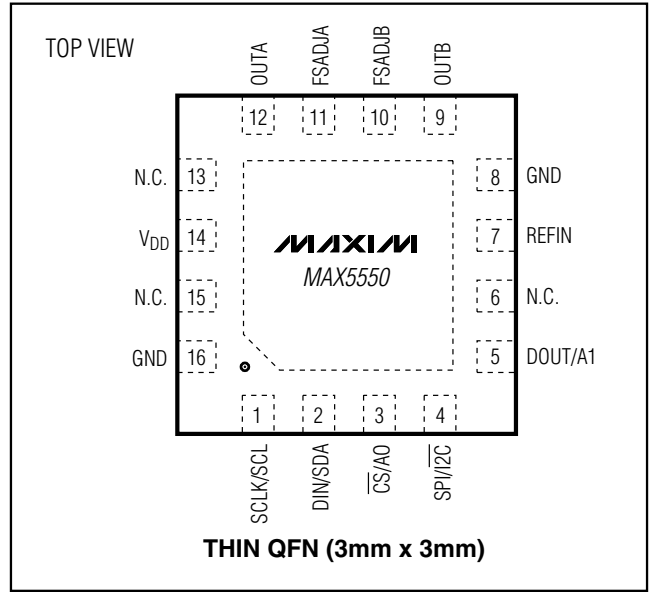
TOP VIEW

OUTA
FSADJA
FSADJB
OUTB

12
11
10
9

N.C.
13
$V_{DD}$
14
N.C.
15
GND
16

8
GND
7
REFIN
6
N.C.
5
DOUT/A1

MAXIM
MAX5550

1
2
3
4

SCLK/SCL
DIN/SDA
$\overline{CS}$/AO
SPI/$\overline{I2C}$

THIN QFN (3mm x 3mm)